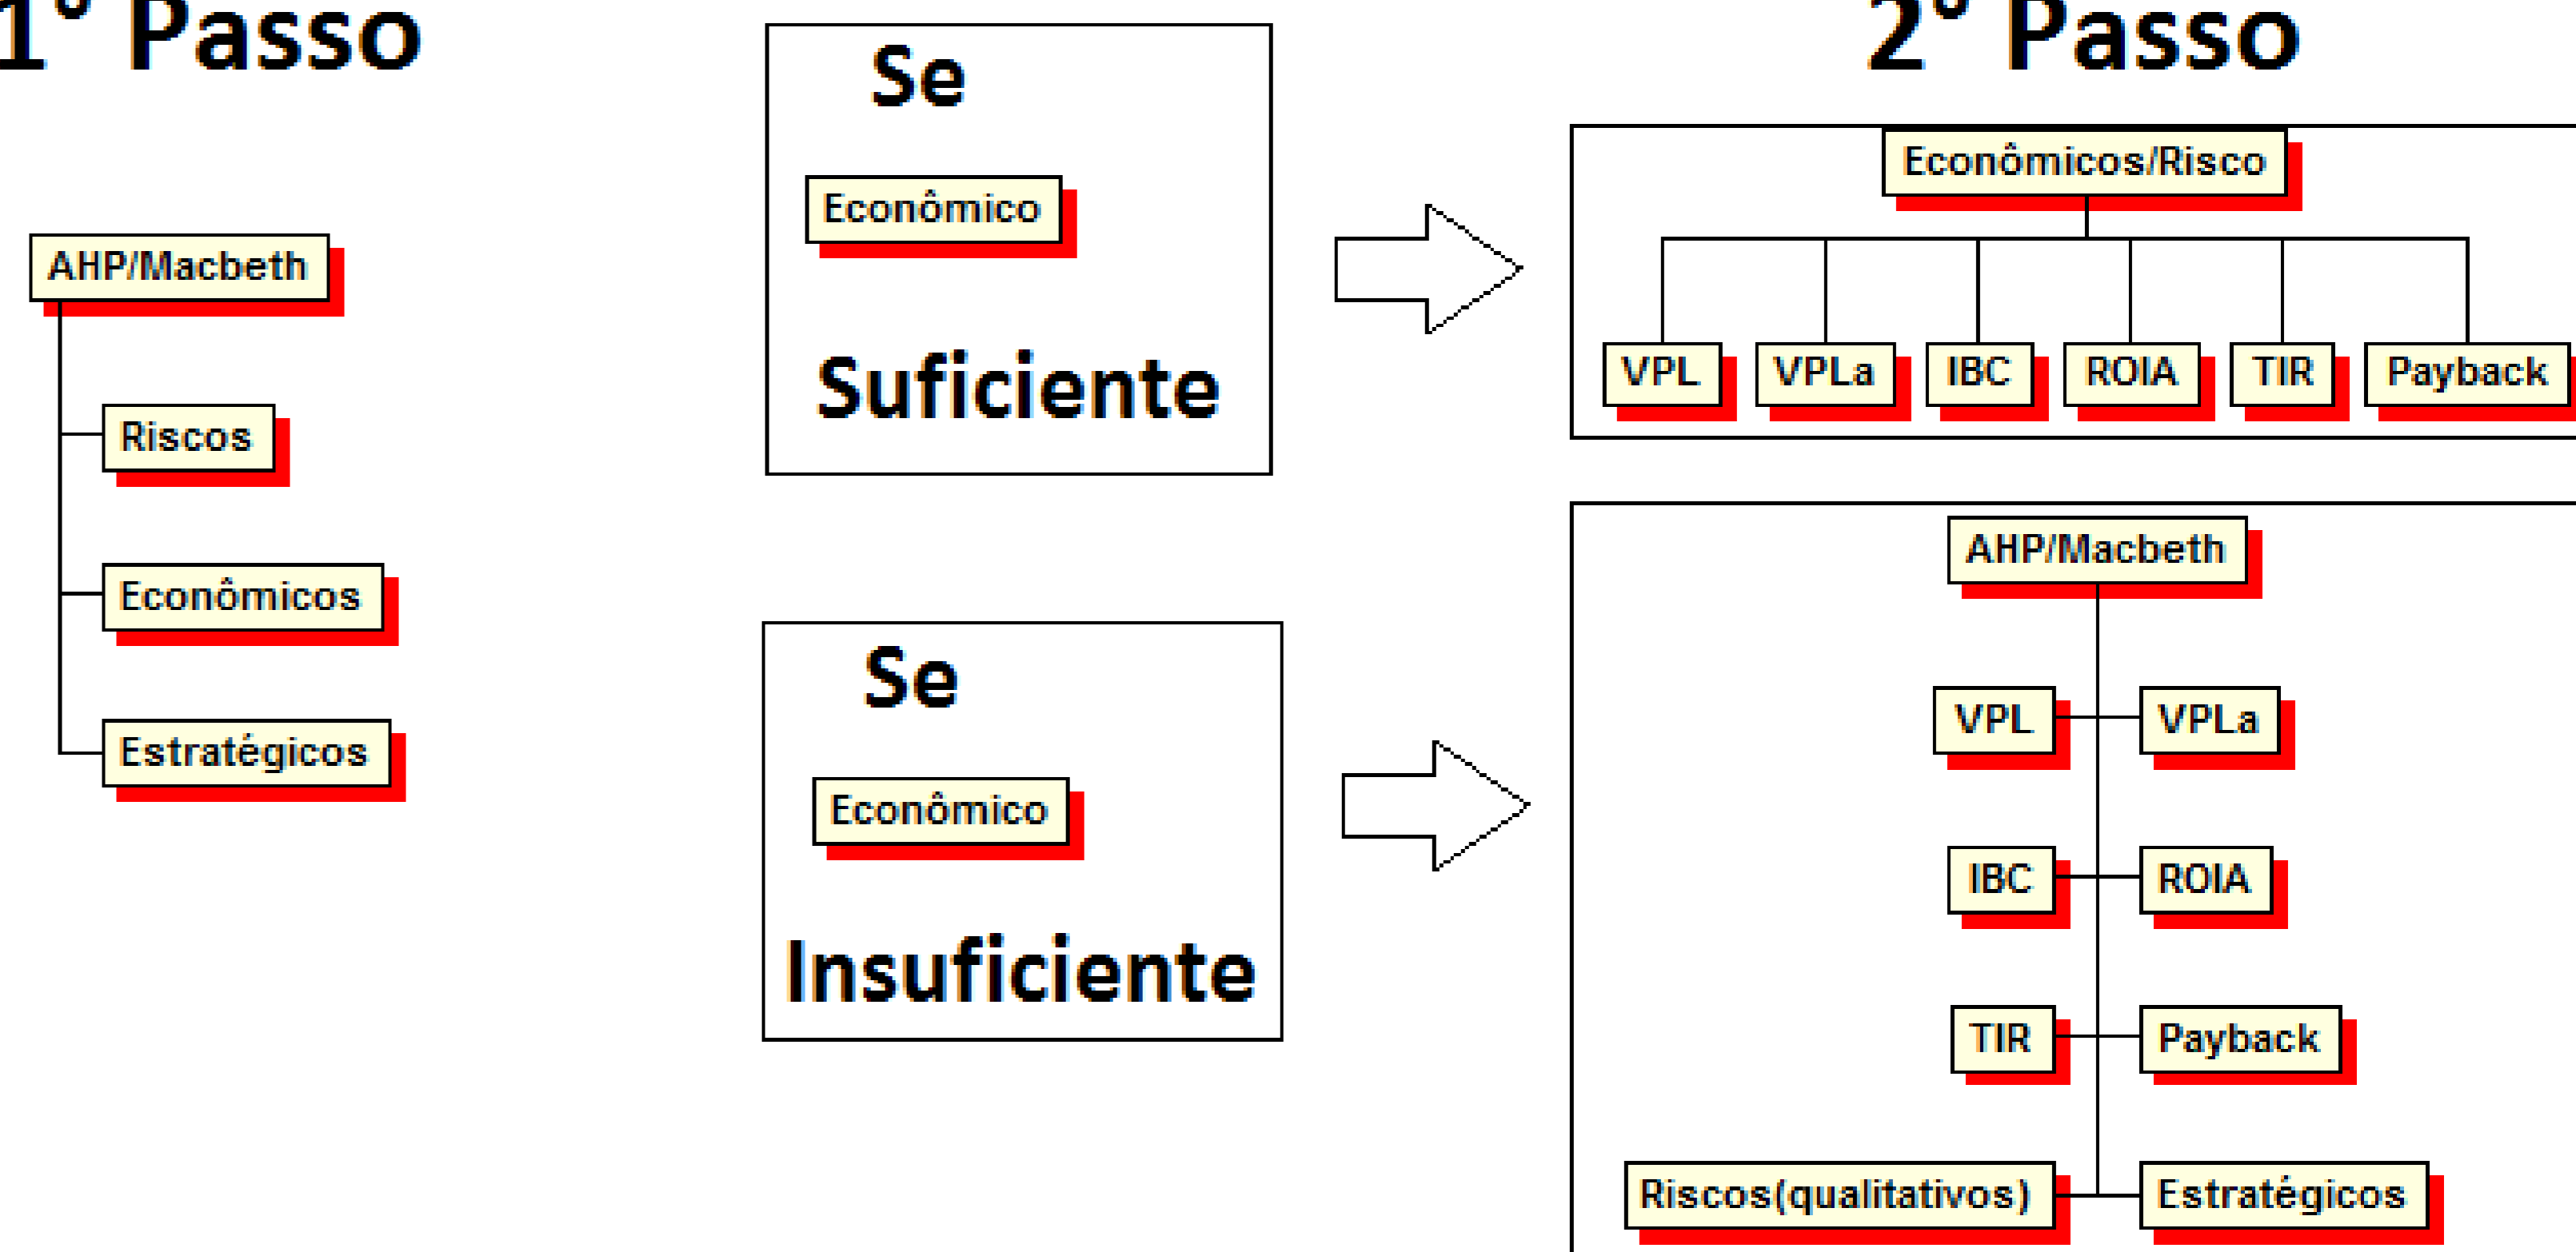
1° Passo

AHP/Macbeth

Riscos

Econômicos

Estratégicos

Se

Econômico

Suficiente

Se

Econômico

Insuficiente

2° Passo

Econômicos/Risco

VPL

VPLa

IBC

ROIA

TIR

Payback

AHP/Macbeth

VPL

VPLa

IBC

ROIA

TIR

Payback

Riscos(qualitativos)

Estratégicos